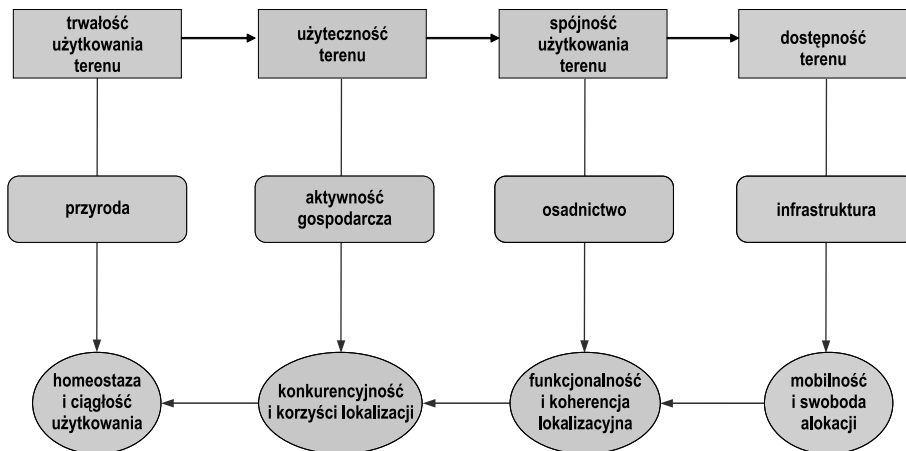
trwałość użytkowania terenu

użyteczność terenu

spójność użytkowania terenu

dostępność terenu

przyroda

aktywność gospodarcza

osadnictwo

infrastruktura

homeostaza i ciągłość użytkowania

konkurencyjność i korzyści lokalizacji

funkcjonalność i koherencja lokalizacyjna

mobilność i swoboda alokacji